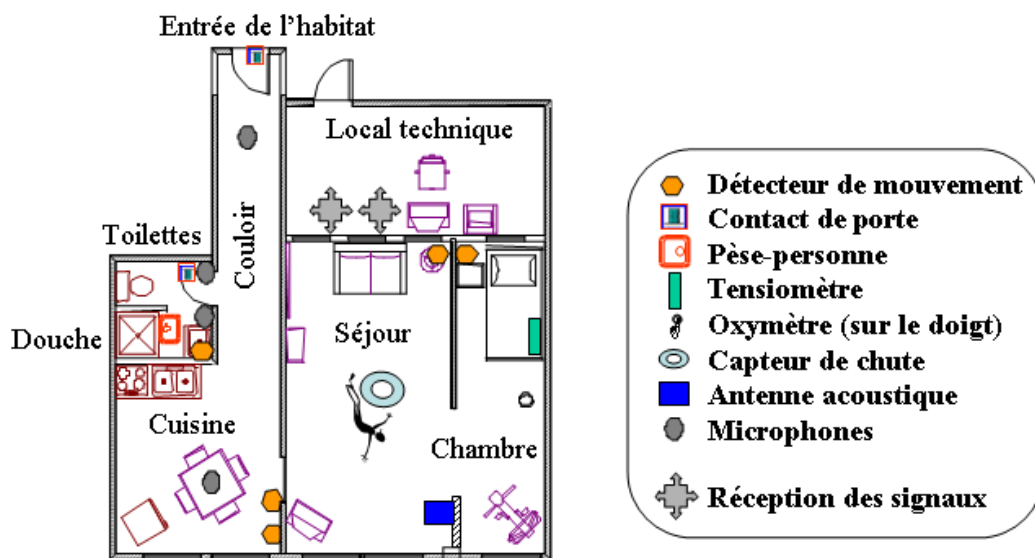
Entrée de l'habitat

Local technique

Toilettes

Couloir

Douche

Séjour

Cuisine

Chambre

Détecteur de mouvement
Contact de porte
Pèse-personne
Tensiomètre
Oxymètre (sur le doigt)
Capteur de chute
Antenne acoustique
Microphones

Réception des signaux